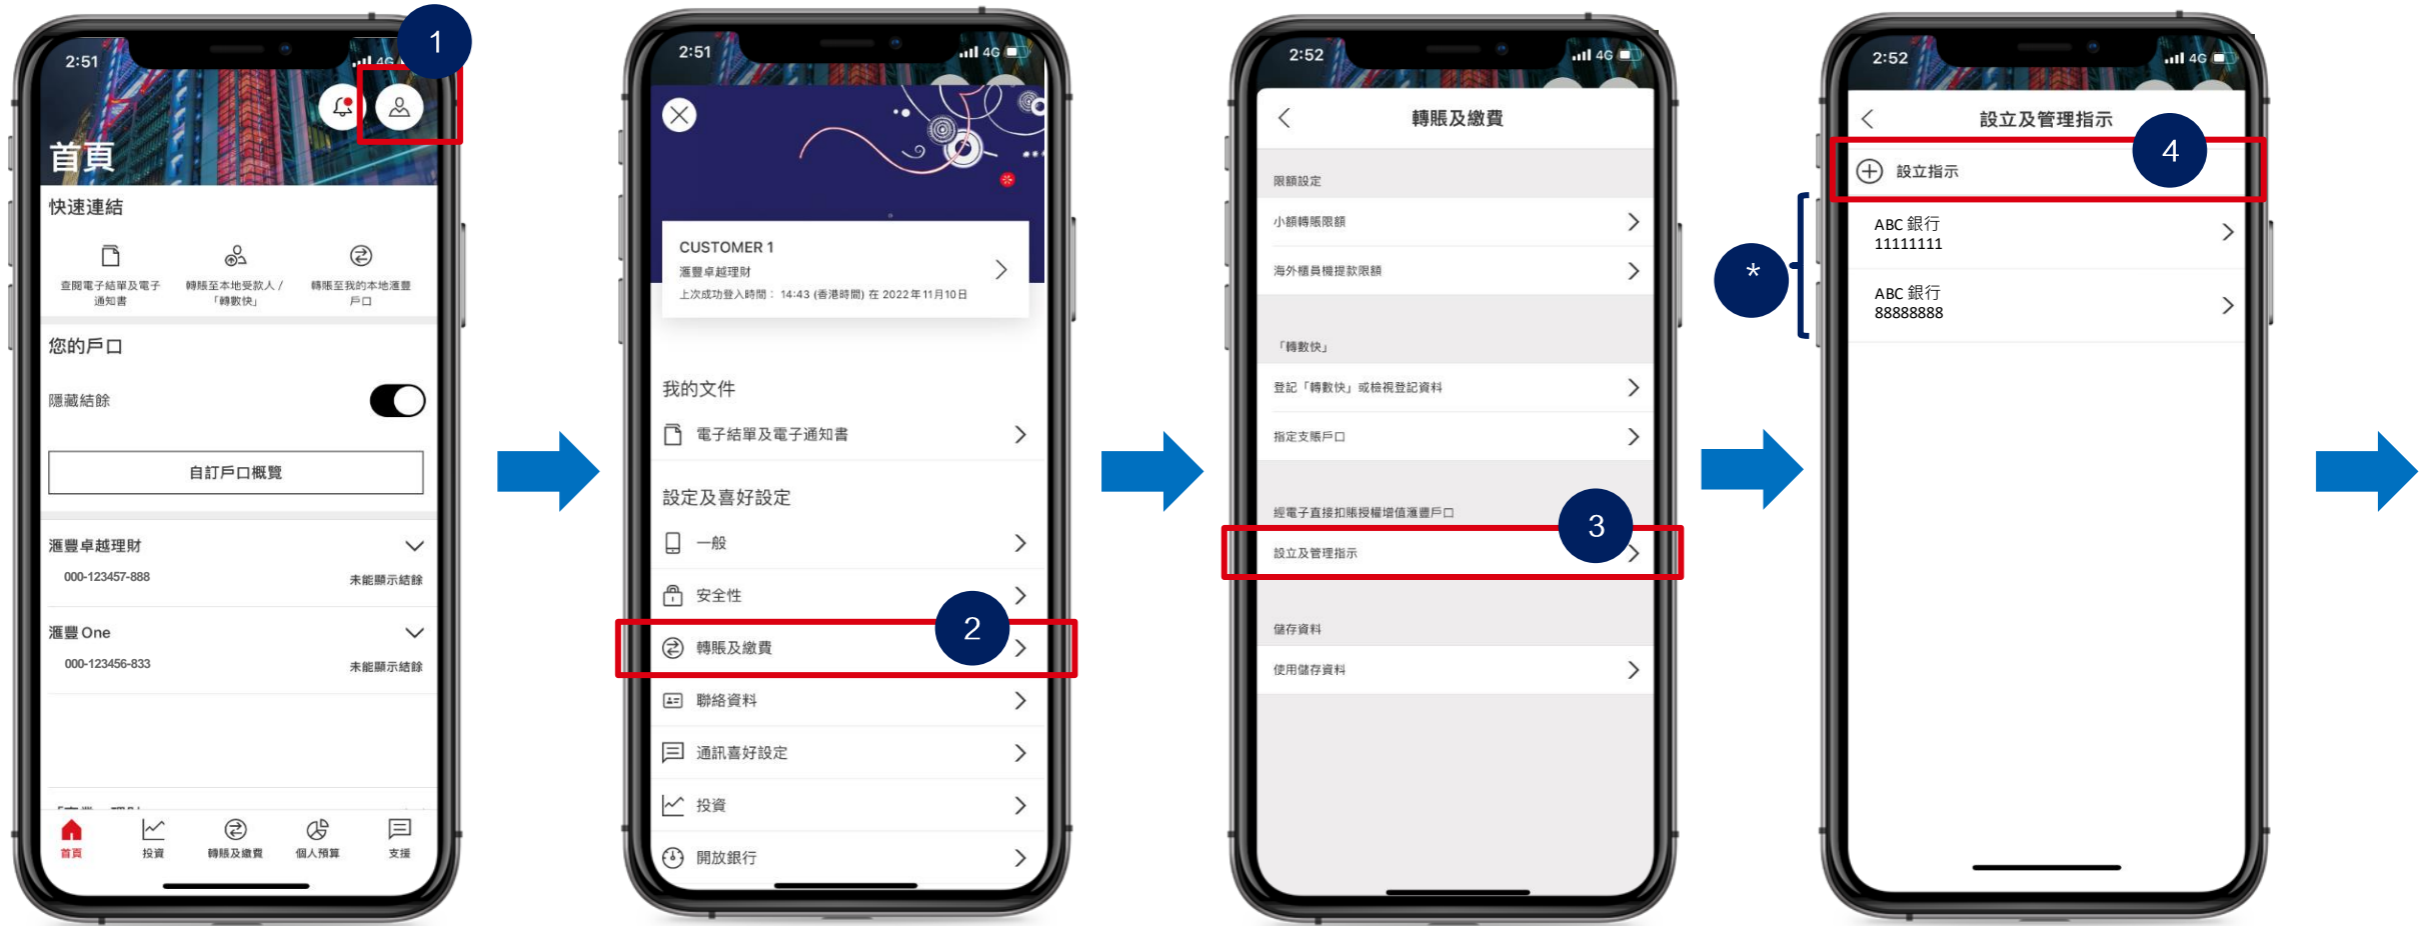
2:51

1

首頁

快速連結

查閱電子結單及電子通知書

轉賬至本地受款人／「轉數快」

轉賬至我的本地滙豐戶口

您的戶口

隱藏結餘

自訂戶口概覽

滙豐卓越理財

000-123457-888

未能顯示結餘

滙豐 One

000-123456-833

未能顯示結餘

首頁 投資 轉賬及繳費 個人預算 支援

2:51 4G

CUSTOMER 1

滙豐卓越理財

上次成功登入時間： 14:43 (香港時間) 在 2022年11月10日

我的文件

電子結單及電子通知書

設定及喜好設定

一般

安全性

2

轉賬及繳費

聯絡資料

通訊喜好設定

投資

開放銀行

2:52 4G

轉賬及繳費

限額設定

小額轉賬限額

海外櫃員機提款限額

「轉數快」

登記「轉數快」或檢視登記資料

指定支賬戶口

經電子直接扣賬授權增值滙豐戶口

3

設立及管理指示

儲存資料

使用儲存資料

2:52 4G

設立及管理指示

4

設立指示

*

ABC 銀行
11111111

ABC 銀行
88888888